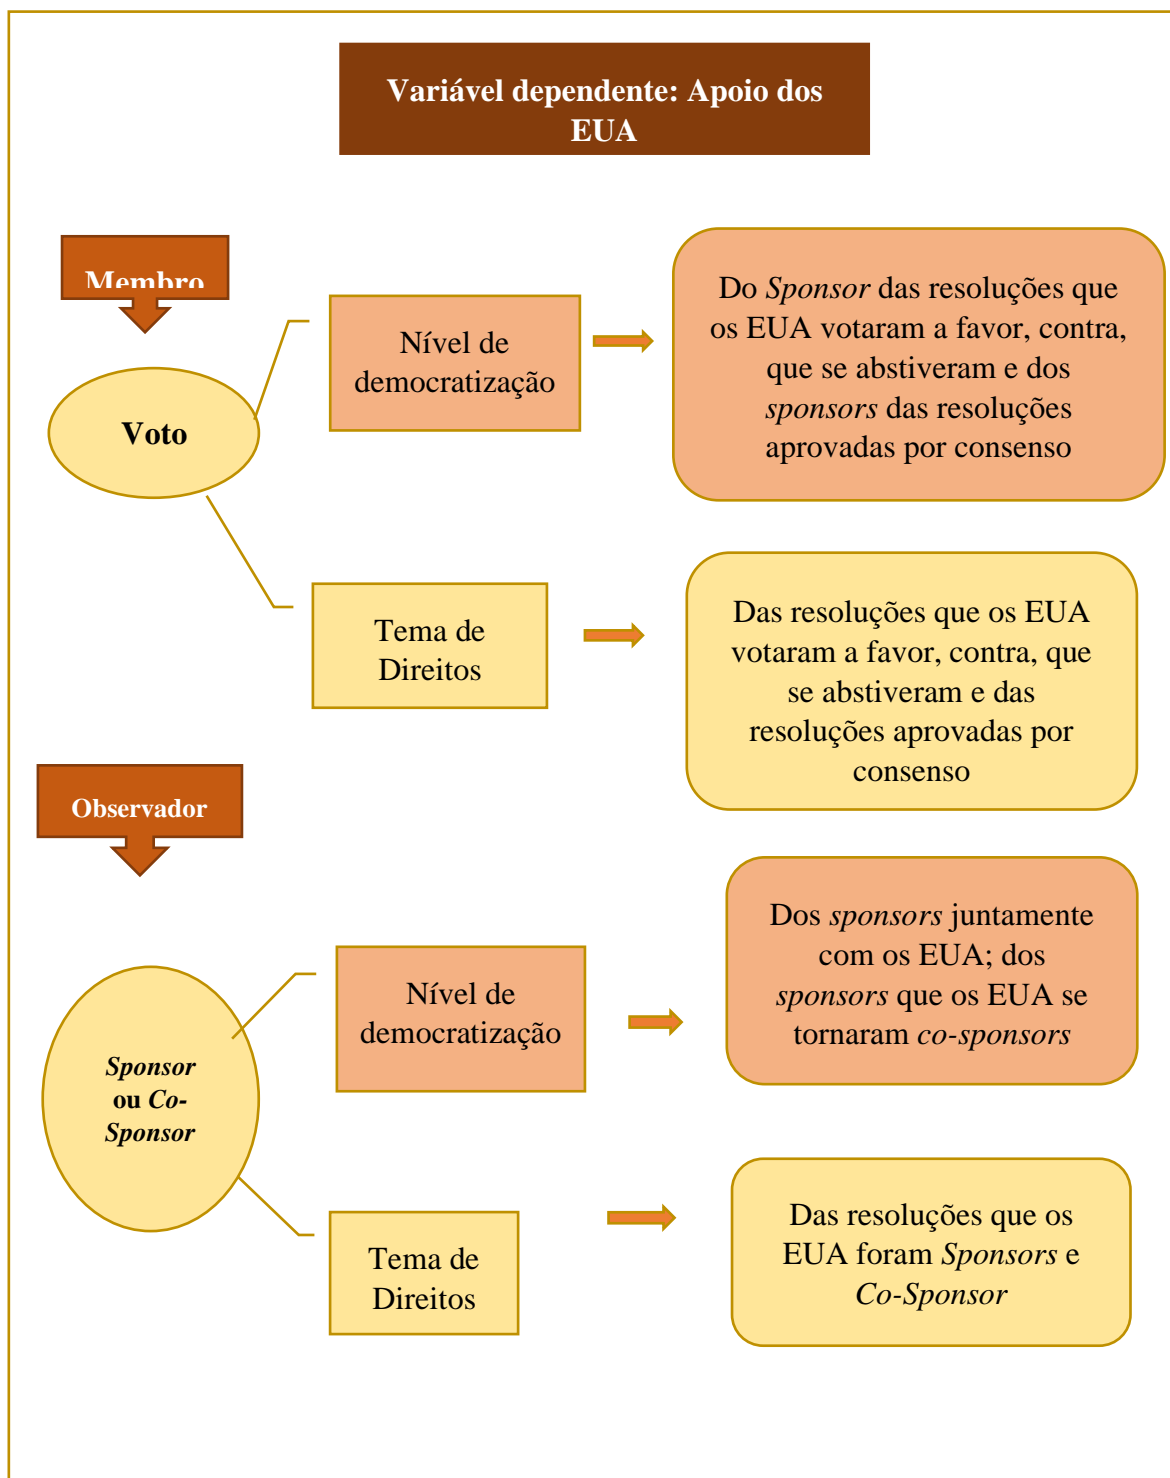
Variável dependente: Apoio dos EUA

Membro

Voto

Nível de democratização

Do Sponsor das resoluções que os EUA votaram a favor, contra, que se abstiveram e dos sponsors das resoluções aprovadas por consenso

Tema de Direitos

Das resoluções que os EUA votaram a favor, contra, que se abstiveram e das resoluções aprovadas por consenso

Observador

Sponsor ou Co-Sponsor

Nível de democratização

Dos sponsors juntamente com os EUA; dos sponsors que os EUA se tornaram co-sponsors

Tema de Direitos

Das resoluções que os EUA foram Sponsors e Co-Sponsor